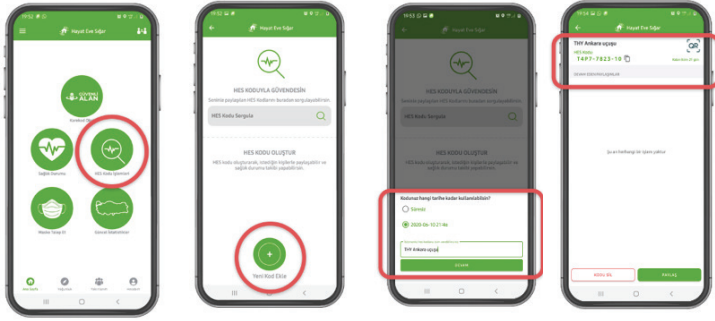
Hayat Eve Sığar

GÜVENLİ ALAN

Sağlık Durumu

HES Kodu İşlemleri

Maske Takip Et

Güncel İstatistikler

Hayat Eve Sığar

HES KODUYLA GÜVENDESİN

HES Kodu Sorgula

HES KODU OLUŞTUR

Yeni Kod Ekle

Kodunuz hangi tarihe kadar kullanılabilsin?

Süresiz

2020 Eki 15:21 Ar

THY Ankara uçuşu

DEVAM

Hayat Eve Sığar

THY Ankara uçuşu

HES Kodu

T4P7-7823-10

PAYLAŞ